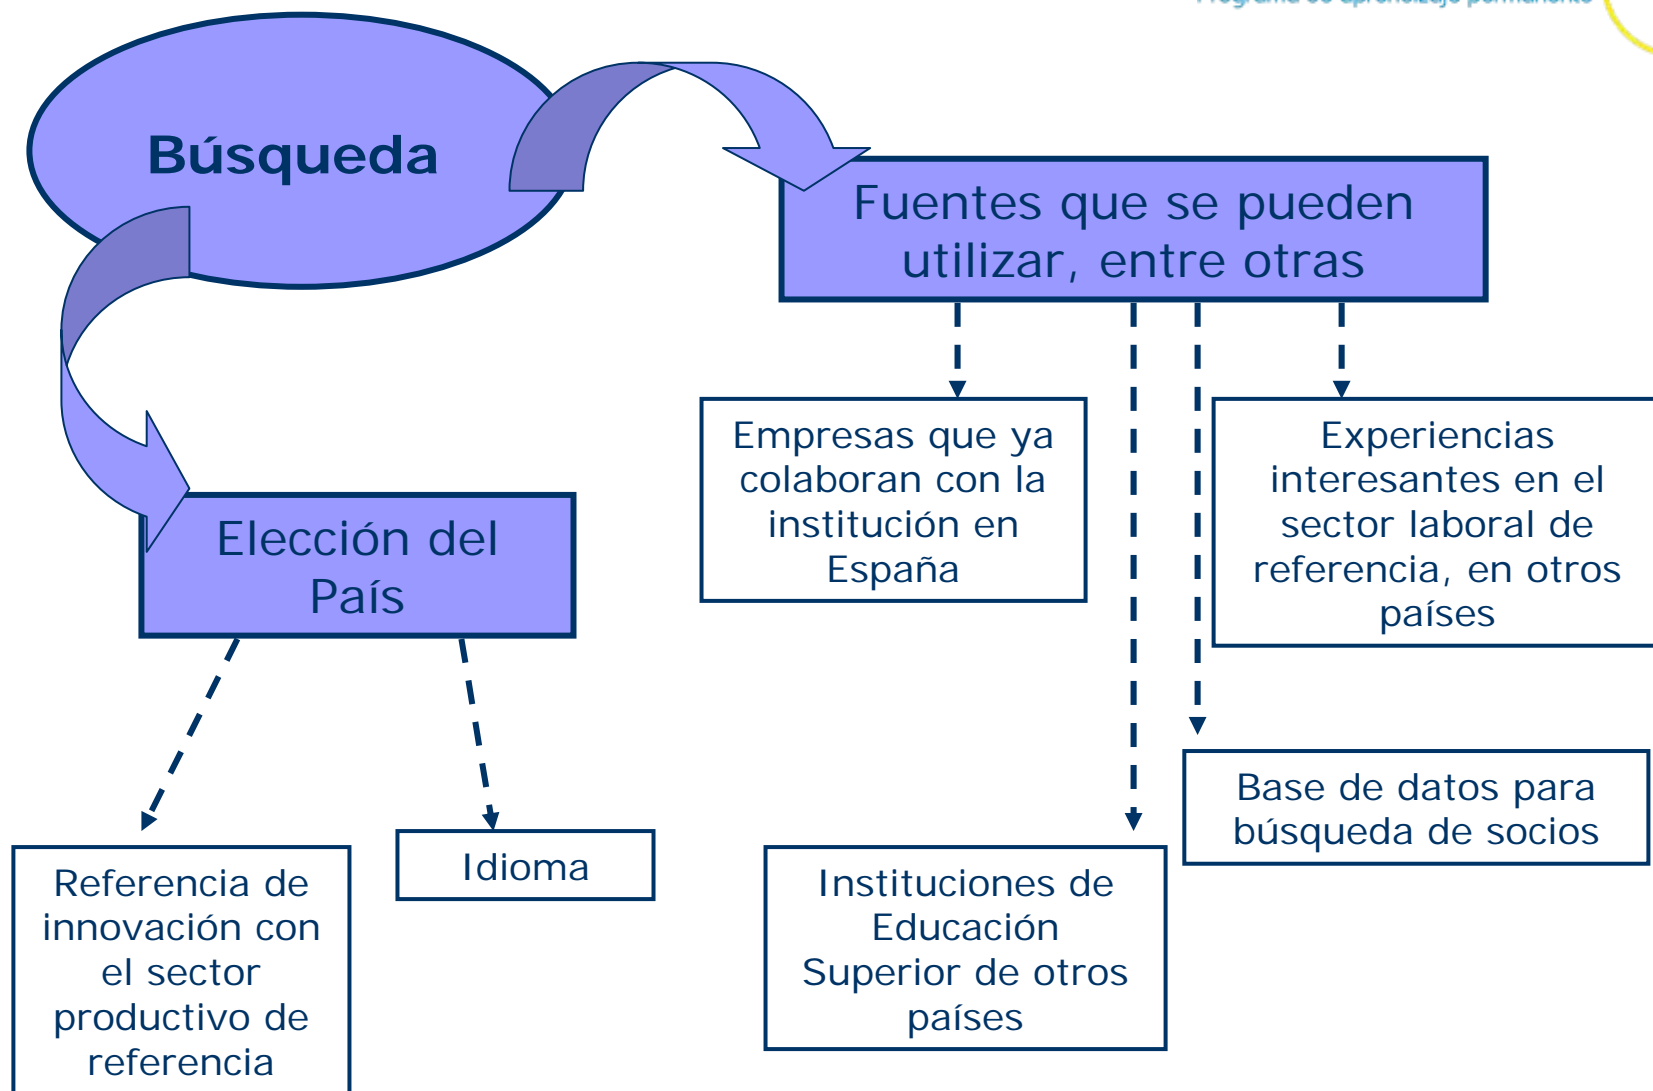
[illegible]

Búsqueda

Fuentes que se pueden utilizar, entre otras

Elección del País

Empresas que ya colaboran con la institución en España

Experiencias interesantes en el sector laboral de referencia, en otros países

Base de datos para búsqueda de socios

Instituciones de Educación Superior de otros países

Referencia de innovación con el sector productivo de referencia

Idioma